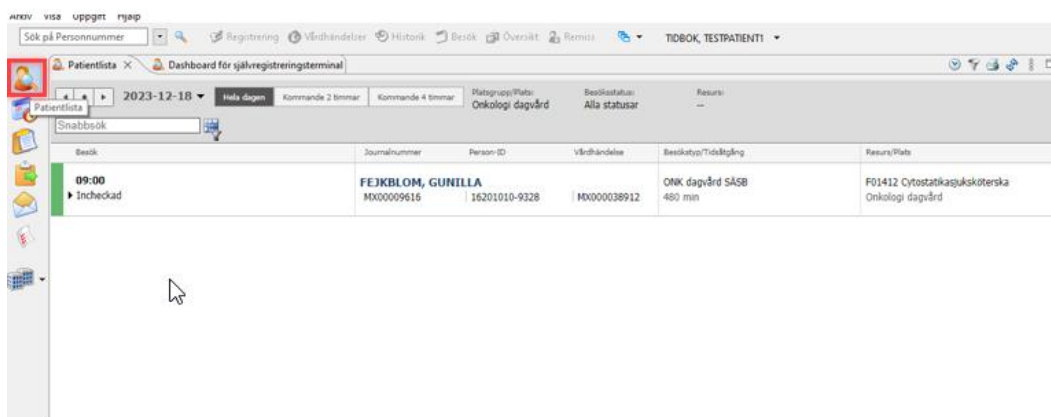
Arkiv Visa Uppgift Hjälp

Sök på Personnummer

Registrering Vårdhändelser Historik Besök Översikt Remiss

TIDBOK, TESTPATIENT1

Patientlista × Dashboard för självregistreringsterminal

Patientlista

2023-12-18 Hela dagen Kommande 2 timmar Kommande 4 timmar

Platsgrupp/Plats: Onkologi dagvård

Besöksstatus: Alla statusar

Resurs: --

Snabbsök

| Besök | Journalnummer | Person-ID | Vårdhändelse | Besökstyp/Tidsåtgång | Resurs/Plats |
|---|---|---|---|---|---|
| 09:00 ▸ Incheckad | FEJKBLOM, GUNILLA MX00009616 | 16201010-9328 | MX000038912 | ONK dagvård SÅSB 480 min | F01412 Cytostatikasjuksköterska Onkologi dagvård |